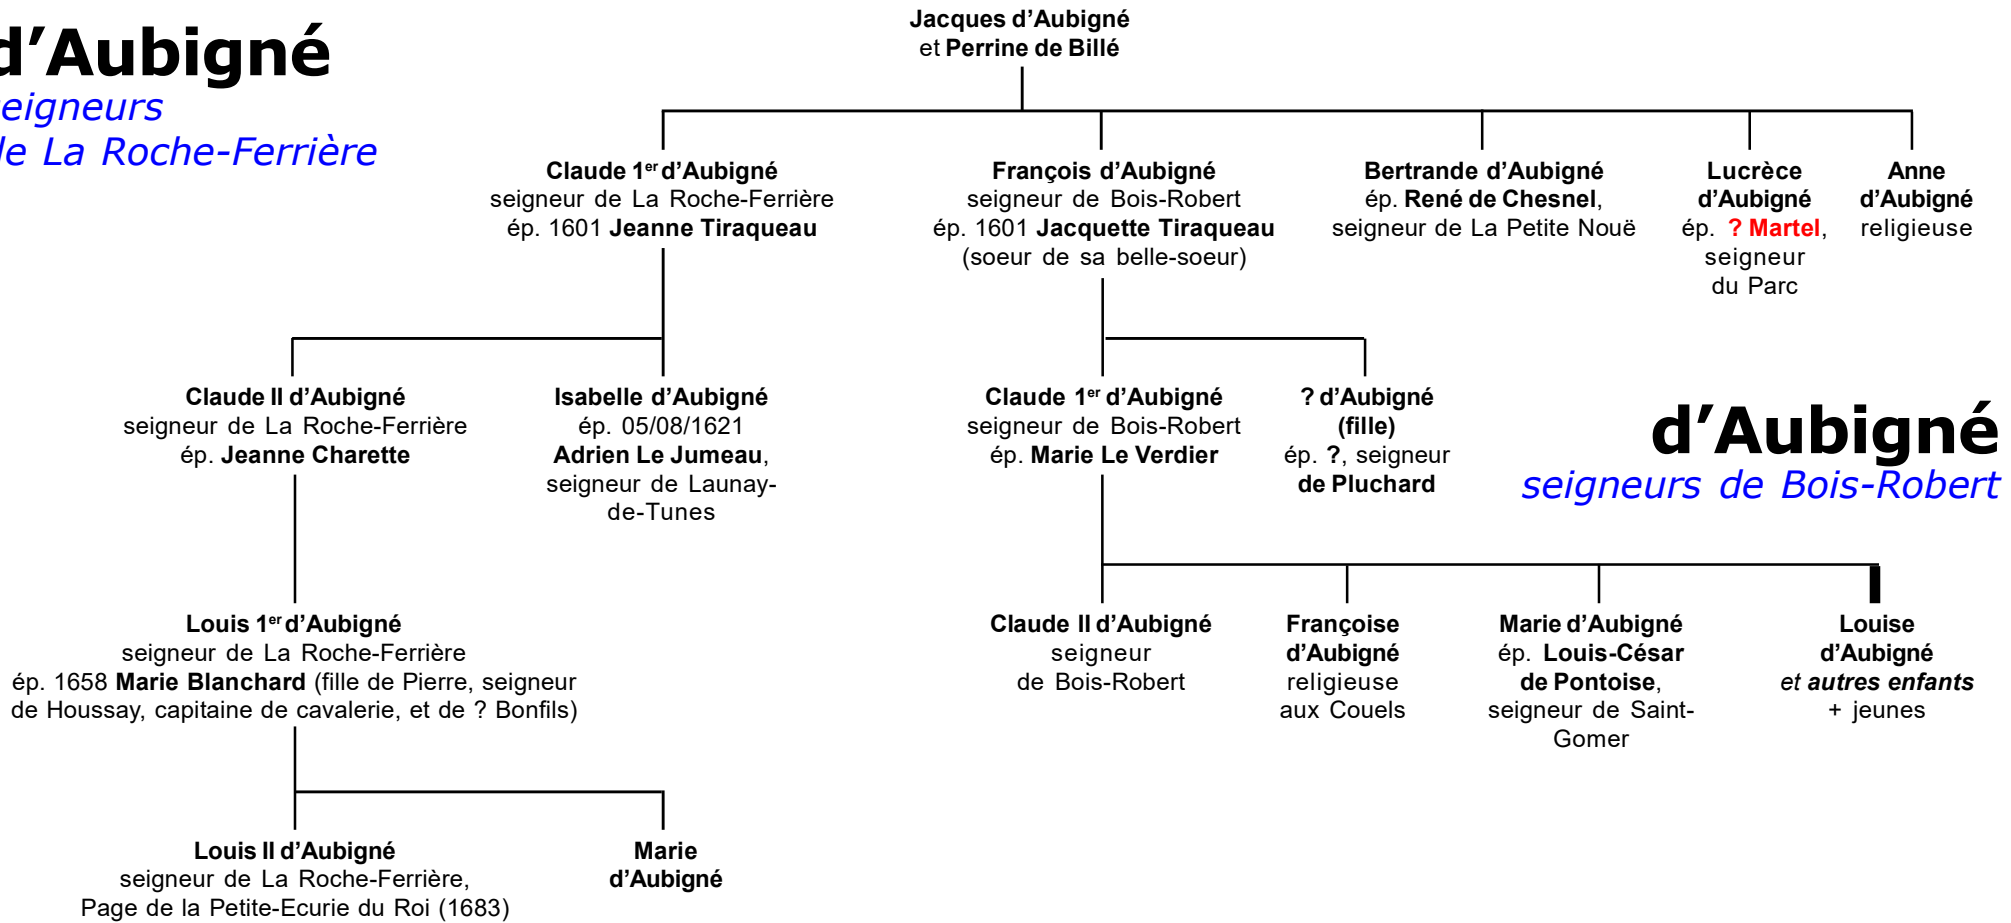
d’Aubigné
eigneurs
le La Roche-Ferrière

Jacques d’Aubigné
et Perrine de Billé

Claude 1$^{er}$ d’Aubigné
seigneur de La Roche-Ferrière
ép. 1601 Jeanne Tiraqueau

François d’Aubigné
seigneur de Bois-Robert
ép. 1601 Jacquette Tiraqueau
(soeur de sa belle-soeur)

Bertrande d’Aubigné
ép. René de Chesnel,
seigneur de La Petite Nouë

Lucrèce
d’Aubigné
ép. ? Martel,
seigneur
du Parc

Anne
d’Aubigné
religieuse

Claude II d’Aubigné
seigneur de La Roche-Ferrière
ép. Jeanne Charette

Isabelle d’Aubigné
ép. 05/08/1621
Adrien Le Jumeau,
seigneur de Launay-de-Tunes

Claude 1$^{er}$ d’Aubigné
seigneur de Bois-Robert
ép. Marie Le Verdier

? d’Aubigné
(fille)
ép. ?, seigneur
de Pluchard

d’Aubigné
seigneurs de Bois-Robert

Louis 1$^{er}$ d’Aubigné
seigneur de La Roche-Ferrière
ép. 1658 Marie Blanchard (fille de Pierre, seigneur de Houssay, capitaine de cavalerie, et de ? Bonfils)

Claude II d’Aubigné
seigneur
de Bois-Robert

Françoise
d’Aubigné
religieuse
aux Couels

Marie d’Aubigné
ép. Louis-César
de Pontoise,
seigneur de Saint-Gomer

Louise
d’Aubigné
et autres enfants
+ jeunes

Louis II d’Aubigné
seigneur de La Roche-Ferrière,
Page de la Petite-Ecurie du Roi (1683)

Marie
d’Aubigné